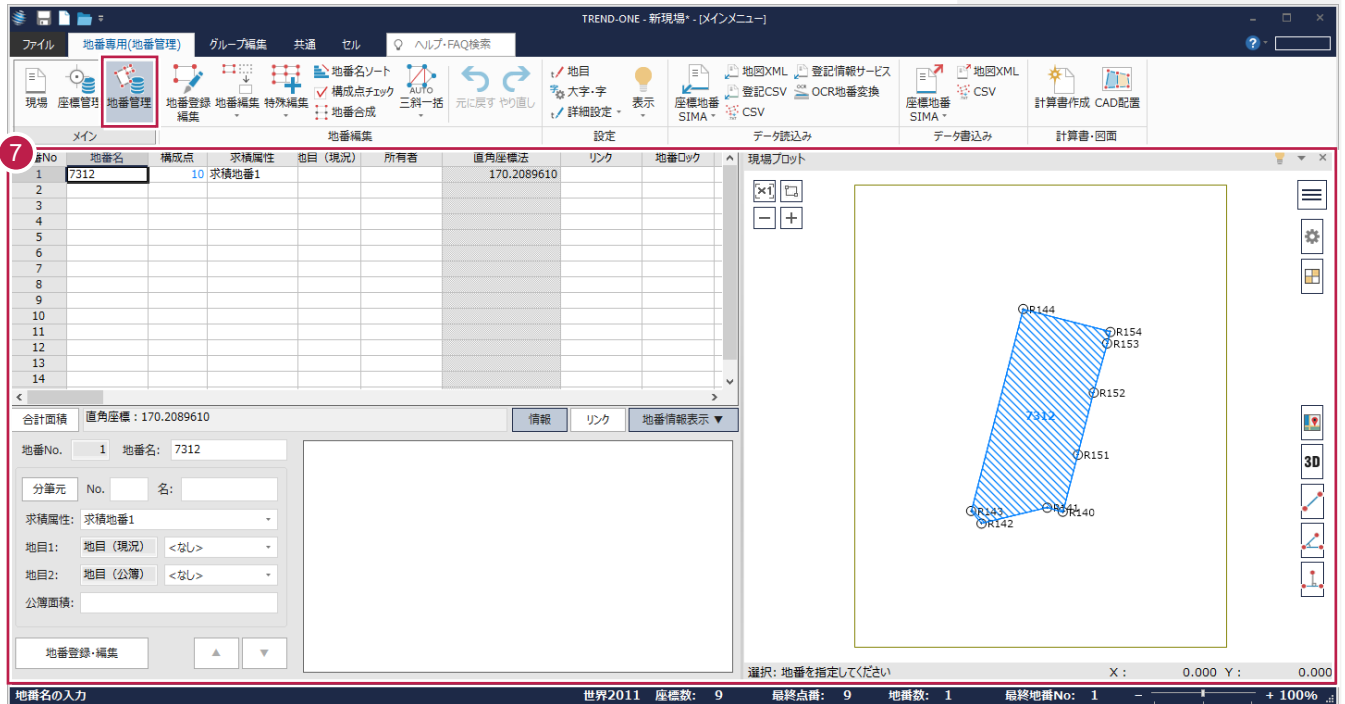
TREND-ONE - 新現場* - [メインメニュー]

ファイル 地番専用(地番管理) グループ編集 共通 セル ヘルプ・FAQ検索

現場 座標管理 地番管理 地番登録編集 地番編集 特殊編集 地番名ソート 構成点チェック 地番合成 AUTO 三斜一括 元に戻す やり直し 地目 大字・字 詳細設定 表示 座標地番SIMA 地図XML 登記CSV CSV 登記情報サービス OCR地番変換 座標地番SIMA 地図XML CSV 計算書作成 CAD配置

メイン 地番編集 設定 データ読込み データ書込み 計算書・図面

7

| 番No | 地番名 | 構成点 | 求積属性 | 地目（現況） | 所有者 | 直角座標法 | リンク | 地番ロック |
|---|---|---|---|---|---|---|---|---|
| 1 | 7312 | 10 | 求積地番1 | | | 170.2089610 | | |
| 2 | | | | | | | | |
| 3 | | | | | | | | |
| 4 | | | | | | | | |
| 5 | | | | | | | | |
| 6 | | | | | | | | |
| 7 | | | | | | | | |
| 8 | | | | | | | | |
| 9 | | | | | | | | |
| 10 | | | | | | | | |
| 11 | | | | | | | | |
| 12 | | | | | | | | |
| 13 | | | | | | | | |
| 14 | | | | | | | | |

合計面積 直角座標：170.2089610 情報 リンク 地番情報表示 ▼

地番No. 1 地番名: 7312
分筆元 No. 名:
求積属性: 求積地番1
地目1: 地目（現況） <なし>
地目2: 地目（公簿） <なし>
公簿面積:
地番登録・編集 ▲ ▼

現場プロット
R144 R154 R153 R152 7312 R151 R143 R141 R140 R142
3D
選択: 地番を指定してください X : 0.000 Y : 0.000

地番名の入力 世界2011 座標数: 9 最終点番: 9 地番数: 1 最終地番No: 1 + 100%